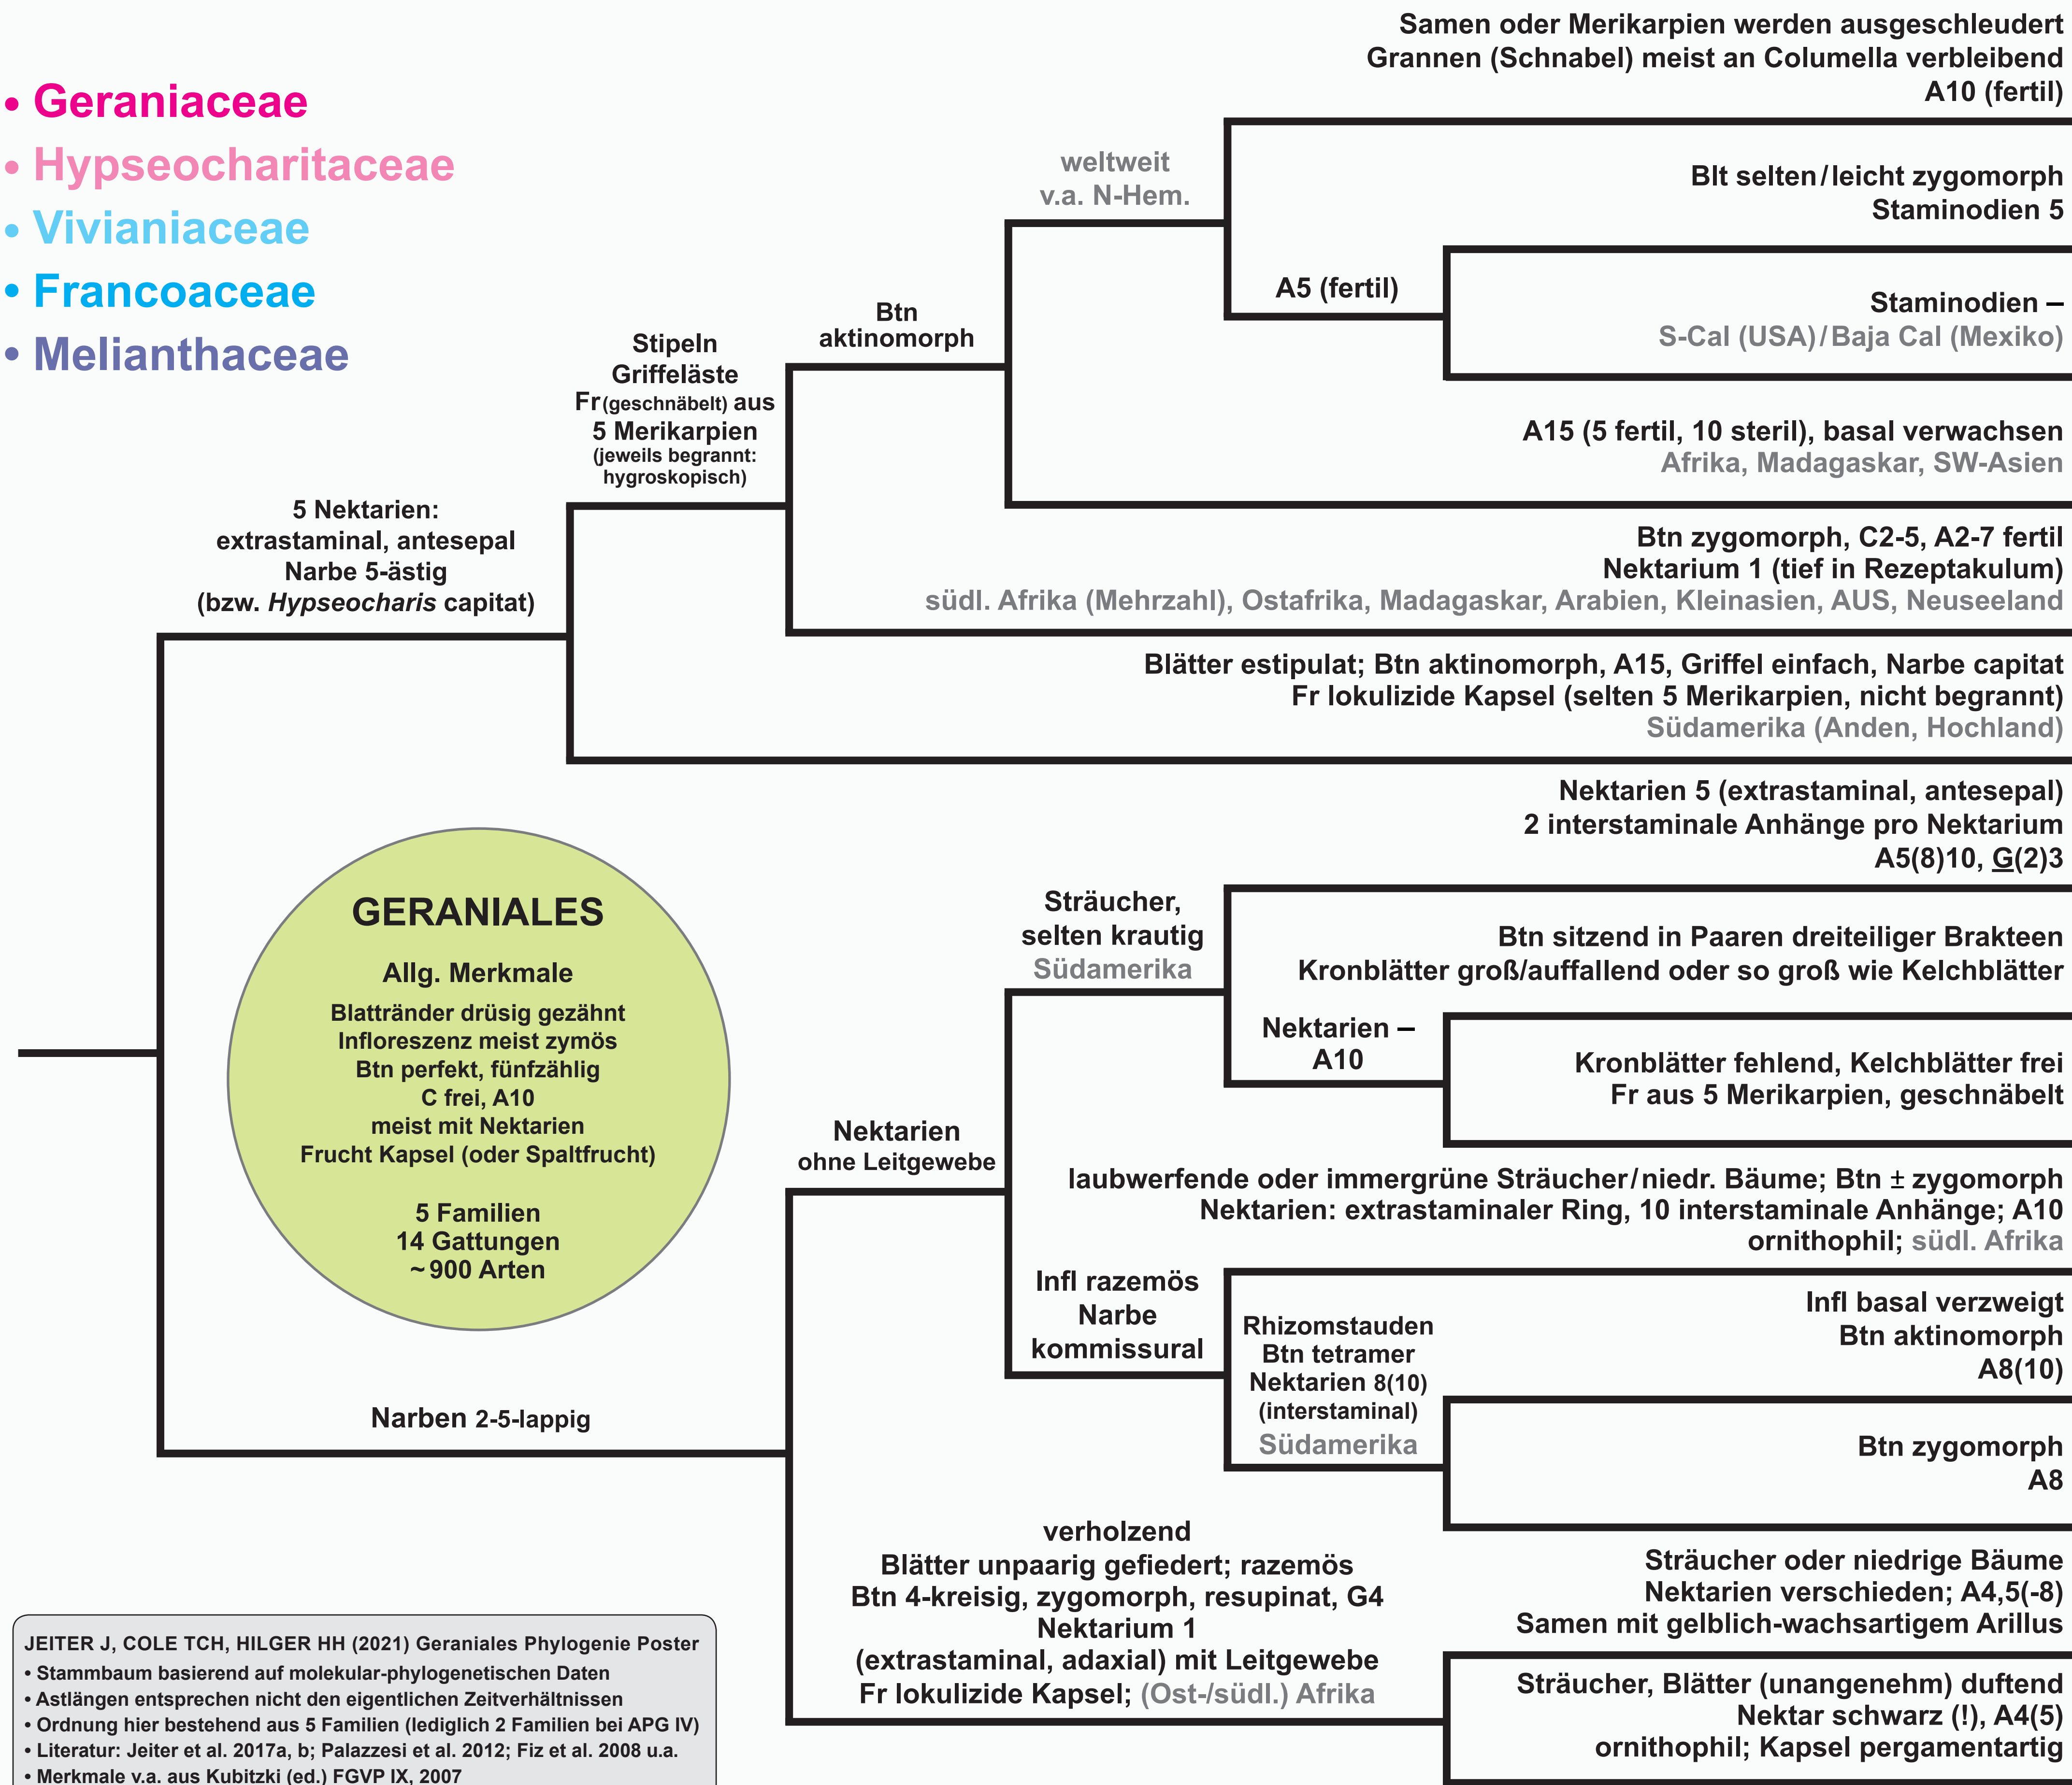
• Geraniaceae
• Hypseocharitaceae
• Vivianiaceae
• Francoaceae
• Melianthaceae

Samen oder Merikarpien werden ausgeschleudert
Grannen (Schnabel) meist an Columella verbleibend
A10 (fertil)

weltweit
v.a. N-Hem.

Blt selten/leicht zygomorph
Staminodien 5

A5 (fertil)

Staminodien –
S-Cal (USA)/Baja Cal (Mexiko)

Btn
aktinomorph

Stipeln
Griffeläste
Fr(geschnäbelt) aus
5 Merikarpien
(jeweils begrannt:
hygroskopisch)

A15 (5 fertil, 10 steril), basal verwachsen
Afrika, Madagaskar, SW-Asien

5 Nektarien:
extrastaminal, antesepal
Narbe 5-ästig
(bzw. *Hypseocharis* capitat)

Btn zygomorph, C2-5, A2-7 fertil
Nektarium 1 (tief in Rezeptakulum)
südl. Afrika (Mehrzahl), Ostafrika, Madagaskar, Arabien, Kleinasien, AUS, Neuseeland

Blätter estipulat; Btn aktinomorph, A15, Griffel einfach, Narbe capitat
Fr lokulizide Kapsel (selten 5 Merikarpien, nicht begrannt)
Südamerika (Anden, Hochland)

Nektarien 5 (extrastaminal, antesepal)
2 interstaminale Anhänge pro Nektarium
A5(8)10, G(2)3

GERANIALES
Allg. Merkmale
Blattränder drüsig gezähnt
Infloreszenz meist zymös
Btn perfekt, fünfzählig
C frei, A10
meist mit Nektarien
Frucht Kapsel (oder Spaltfrucht)

5 Familien
14 Gattungen
~900 Arten

Sträucher,
selten krautig
Südamerika

Btn sitzend in Paaren dreiteiliger Brakteen
Kronblätter groß/auffallend oder so groß wie Kelchblätter

Nektarien –
A10

Kronblätter fehlend, Kelchblätter frei
Fr aus 5 Merikarpien, geschnäbelt

Nektarien
ohne Leitgewebe

laubwerfende oder immergrüne Sträucher/niedr. Bäume; Btn ± zygomorph
Nektarien: extrastaminaler Ring, 10 interstaminale Anhänge; A10
ornithophil; südl. Afrika

Infl razemös
Narbe
kommissural

Rhizomstauden
Btn tetramer
Nektarien 8(10)
(interstaminal)
Südamerika

Infl basal verzweigt
Btn aktinomorph
A8(10)

Narben 2-5-lappig

Btn zygomorph
A8

verholzend
Blätter unpaarig gefiedert; razemös
Btn 4-kreisig, zygomorph, resupinat, G4
Nektarium 1
(extrastaminal, adaxial) mit Leitgewebe
Fr lokulizide Kapsel; (Ost-/südl.) Afrika

Sträucher oder niedrige Bäume
Nektarien verschieden; A4,5(-8)
Samen mit gelblich-wachsartigem Arillus

Sträucher, Blätter (unangenehm) duftend
Nektar schwarz (!), A4(5)
ornithophil; Kapsel pergamentartig

JEITER J, COLE TCH, HILGER HH (2021) Geraniales Phylogenie Poster
• Stammbaum basierend auf molekular-phylogenetischen Daten
• Astlängen entsprechen nicht den eigentlichen Zeitverhältnissen
• Ordnung hier bestehend aus 5 Familien (lediglich 2 Familien bei APG IV)
• Literatur: Jeiter et al. 2017a, b; Palazzesi et al. 2012; Fiz et al. 2008 u.a.
• Merkmale v.a. aus Kubitzki (ed.) FGVP IX, 2007